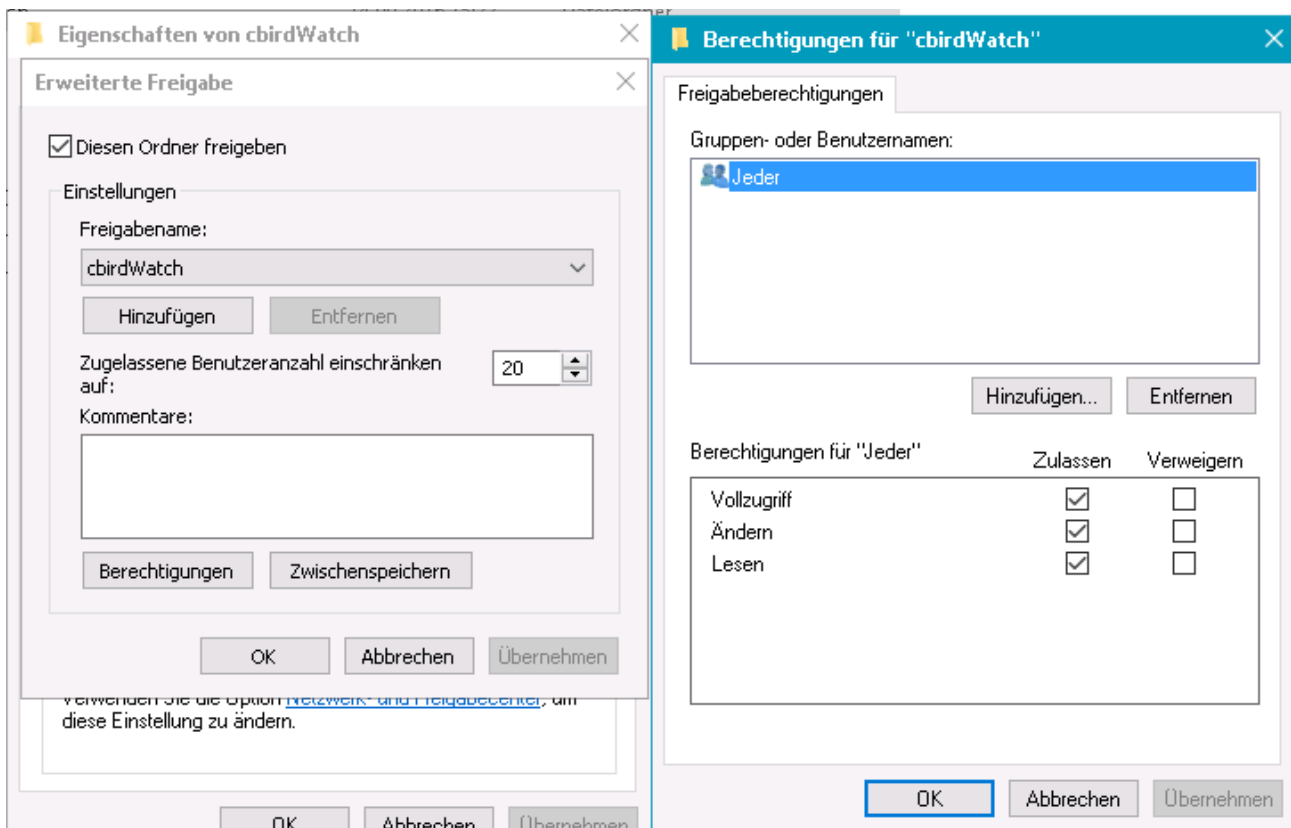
Eigenschaften von cbirdWatch

Erweiterte Freigabe

☑ Diesen Ordner freigeben

Einstellungen

Freigabename:

cbirdWatch

Hinzufügen | Entfernen

Zugelassene Benutzeranzahl einschränken auf: 20

Kommentare:

Berechtigungen | Zwischenspeichern

OK | Abbrechen | Übernehmen

Verwenden Sie die Option Netzwerk- und Freigabecenter, um diese Einstellung zu ändern.

OK | Abbrechen | Übernehmen

Berechtigungen für "cbirdWatch"

Freigabeberechtigungen

Gruppen- oder Benutzernamen:

Jeder

Hinzufügen... | Entfernen

| Berechtigungen für "Jeder" | Zulassen | Verweigern |
|---|---|---|
| Vollzugriff | ☑ | ☐ |
| Ändern | ☑ | ☐ |
| Lesen | ☑ | ☐ |

OK | Abbrechen | Übernehmen